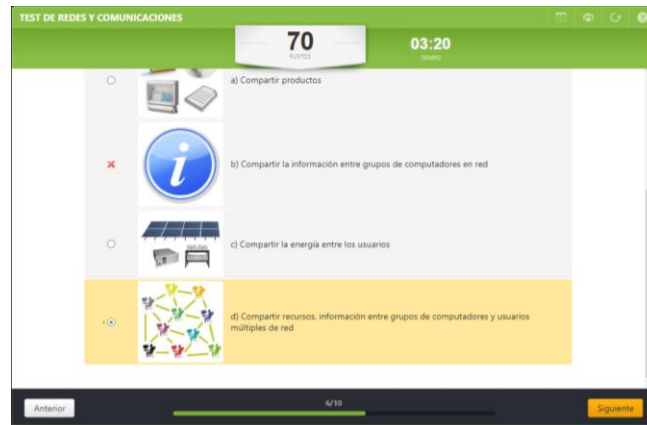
TEST DE REDES Y COMUNICACIONES

70
PUNTOS

03:20
TIEMPO

a) Compartir productos

b) Compartir la información entre grupos de computadores en red

c) Compartir la energía entre los usuarios

d) Compartir recursos, información entre grupos de computadores y usuarios múltiples de red

Anterior

6/10

Siguiente